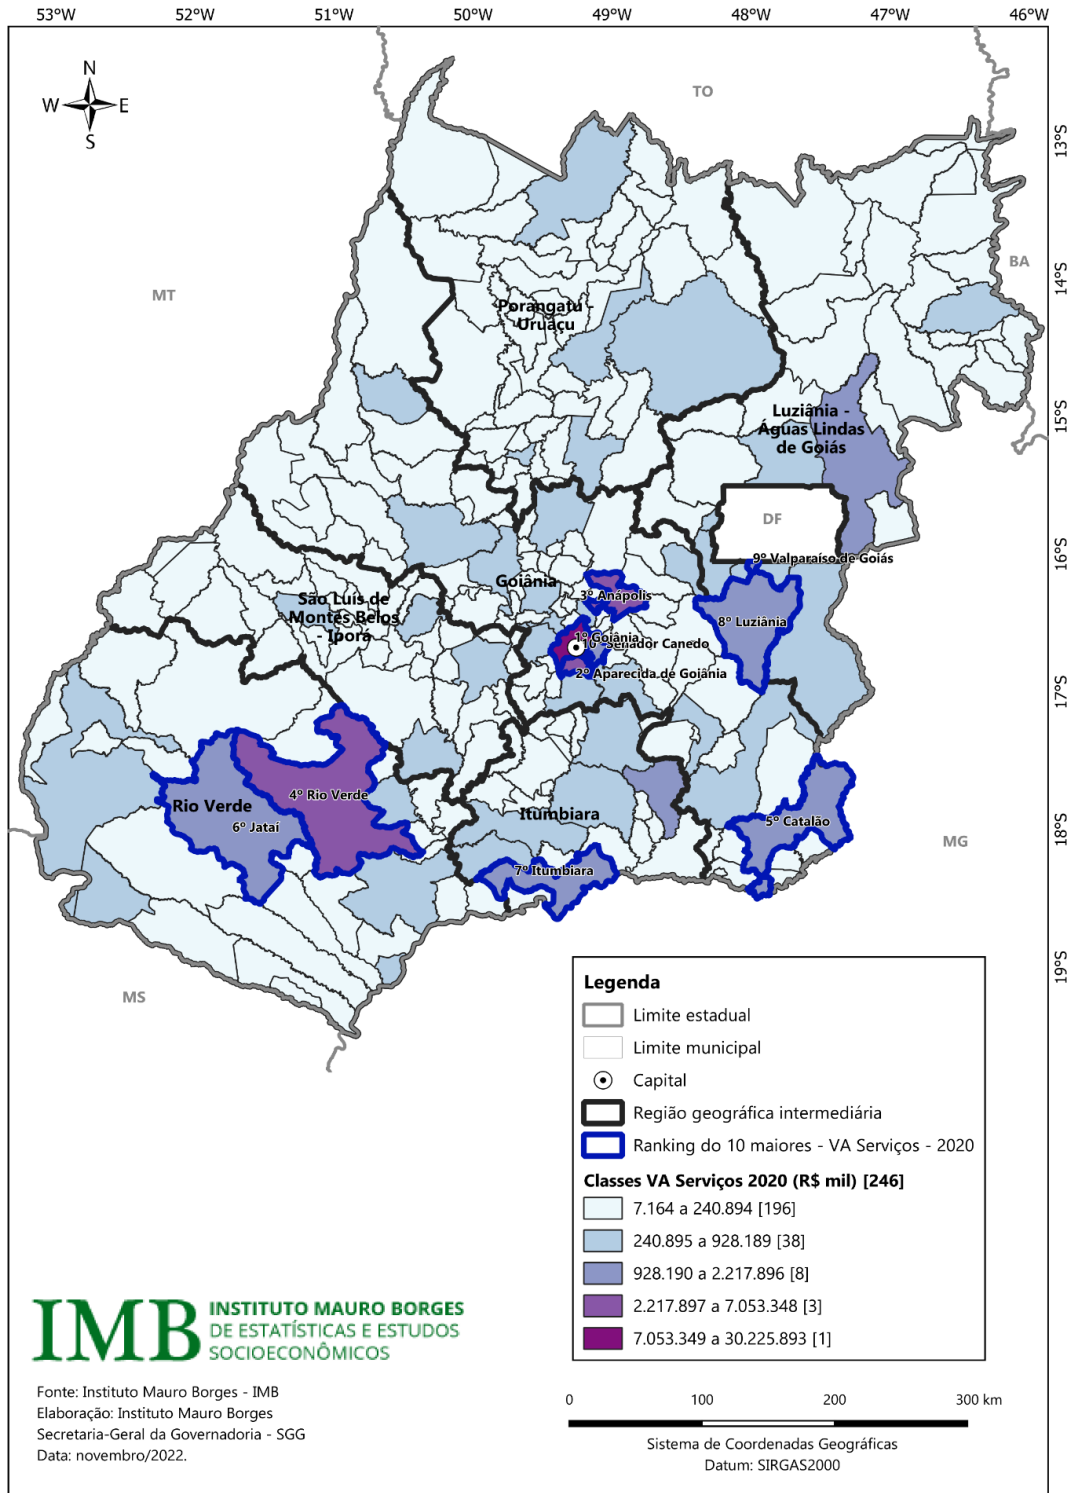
53°W 52°W 51°W 50°W 49°W 48°W 47°W 46°W

13°S 14°S 15°S 16°S 17°S 18°S 19°S

N
W E
S

TO

MT

BA

Porangatu - Uruaçu

Luziânia - Águas Lindas de Goiás

DF

9º Valparaíso de Goiás

Goiânia

3º Anápolis

São Luís de Montes Belos - Iporá

8º Luziânia

1º Goiânia
10º Senador Canedo

2º Aparecida de Goiânia

4º Rio Verde

Rio Verde

6º Jataí

Itumbiara

5º Catalão

MG

7º Itumbiara

MS

Legenda
Limite estadual
Limite municipal
Capital
Região geográfica intermediária
Ranking do 10 maiores - VA Serviços - 2020

Classes VA Serviços 2020 (R$ mil) [246]
7.164 a 240.894 [196]
240.895 a 928.189 [38]
928.190 a 2.217.896 [8]
2.217.897 a 7.053.348 [3]
7.053.349 a 30.225.893 [1]

IMB INSTITUTO MAURO BORGES DE ESTATÍSTICAS E ESTUDOS SOCIOECONÔMICOS

Fonte: Instituto Mauro Borges - IMB
Elaboração: Instituto Mauro Borges
Secretaria-Geral da Governadoria - SGG
Data: novembro/2022.

0 100 200 300 km

Sistema de Coordenadas Geográficas
Datum: SIRGAS2000